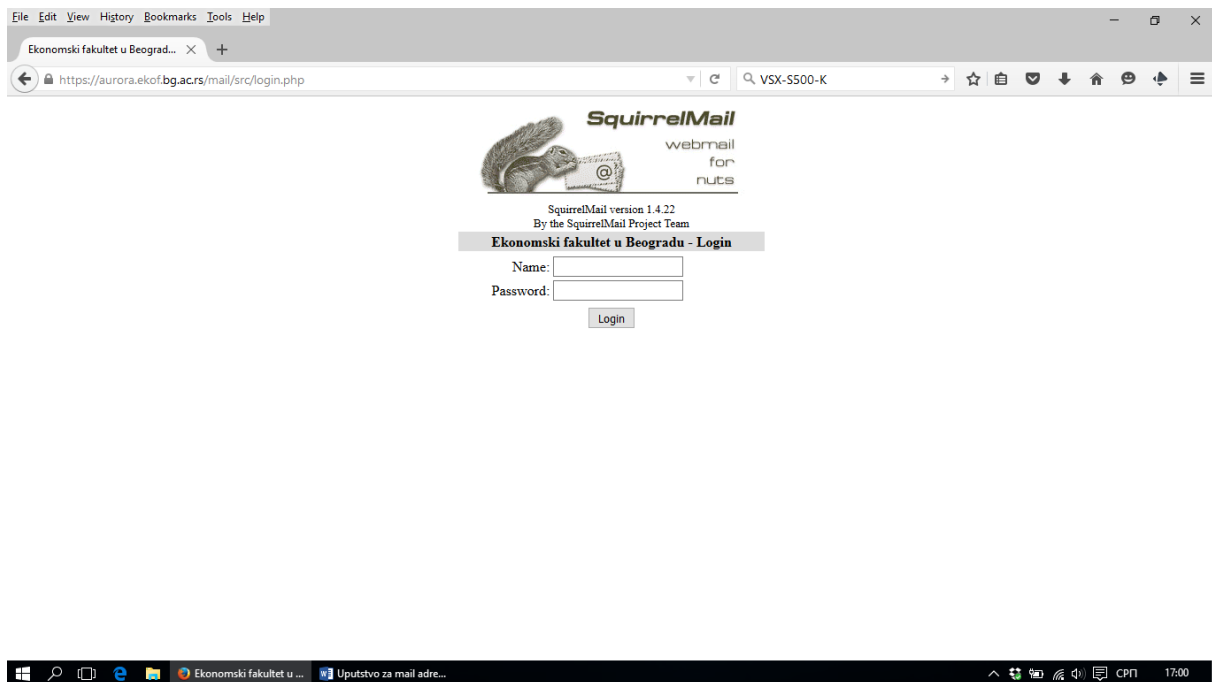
File Edit View History Bookmarks Tools Help

Ekonomski fakultet u Beograd...

https://aurora.ekof.bg.ac.rs/mail/src/login.php

VSX-S500-K

SquirrelMail
webmail
for
nuts

SquirrelMail version 1.4.22
By the SquirrelMail Project Team

Ekonomski fakultet u Beogradu - Login

Name:

Password:

Login

Ekonomski fakultet u ...

Uputstvo za mail adre...

СРП

17:00